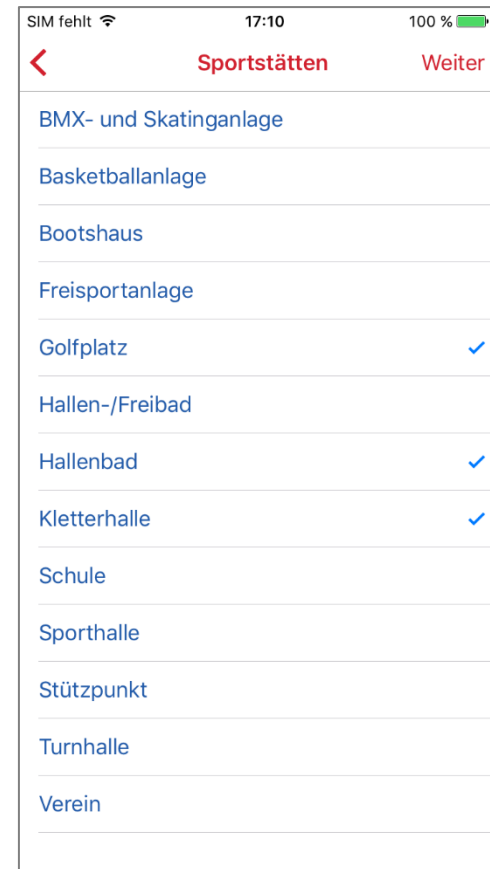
SIM fehlt 17:10 100 %

Sportstätten Weiter

BMX- und Skatinganlage

Basketballanlage

Bootshaus

Freisportanlage

Golfplatz ✓

Hallen-/Freibad

Hallenbad ✓

Kletterhalle ✓

Schule

Sporthalle

Stützpunkt

Turnhalle

Verein